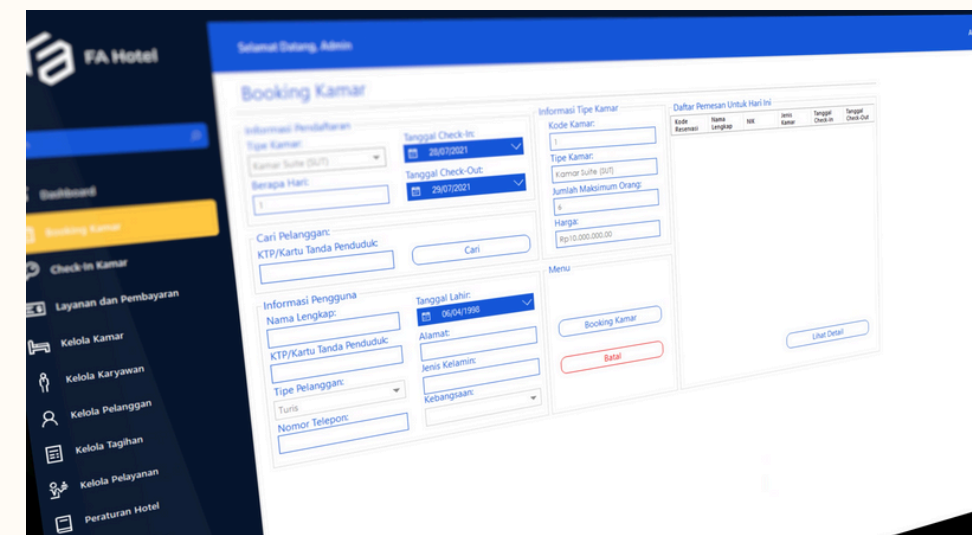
FA Hotel

Selamat Datang, Admin

Dashboard
Booking Kamar
Check-In Kamar
Layanan dan Pembayaran
Kelola Kamar
Kelola Karyawan
Kelola Pelanggan
Kelola Tagihan
Kelola Pelayanan
Peraturan Hotel

Booking Kamar

Informasi Pendaftaran
Tipe Kamar:
Kamar Suite (SUT)
Berapa Hari:
1
Tanggal Check-In:
28/07/2021
Tanggal Check-Out:
29/07/2021

Cari Pelanggan:
KTP/Kartu Tanda Penduduk:
Cari

Informasi Pengguna
Nama Lengkap:
KTP/Kartu Tanda Penduduk:
Tipe Pelanggan:
Turis
Nomor Telepon:
Tanggal Lahir:
06/04/1998
Alamat:
Jenis Kelamin:
Kebangsaan:

Informasi Tipe Kamar
Kode Kamar:
1
Tipe Kamar:
Kamar Suite (SUT)
Jumlah Maksimum Orang:
4
Harga:
Rp10.000.000,00

Menu
Booking Kamar
Batal

Daftar Pemesan Untuk Hari Ini

| Kode Reservasi | Nama Lengkap | NIK | Jenis Kamar | Tanggal Check-In | Tanggal Check-Out |
|---|---|---|---|---|---|

Lihat Detail